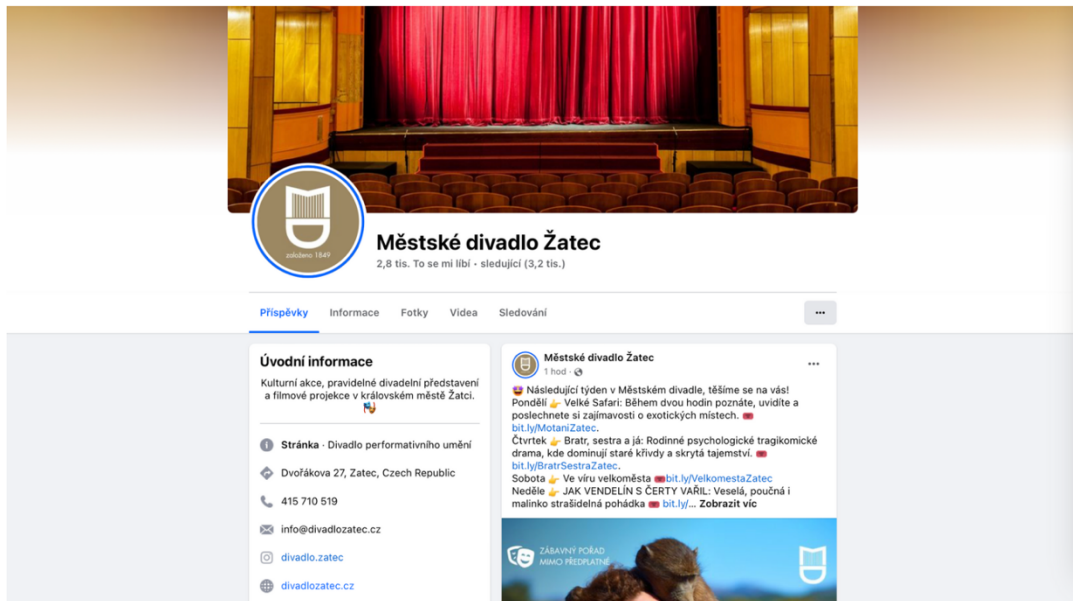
založeno 1849

Městské divadlo Žatec

2,8 tis. To se mi líbí • sledující (3,2 tis.)

Příspěvky Informace Fotky Videa Sledování ...

Úvodní informace

Kulturní akce, pravidelné divadelní představení a filmové projekce v královském městě Žatci. 🎭

Stránka · Divadlo performativního umění

Dvořákova 27, Zatec, Czech Republic

415 710 519

info@divadlozatec.cz

divadlo.zatec

divadlozatec.cz

Městské divadlo Žatec
1 hod ·

😍 Následující týden v Městském divadle, těšíme se na vás!
Pondělí 👉 Velké Safari: Během dvou hodin poznáte, uvidíte a poslechnete si zajímavosti o exotických místech. 🎟 bit.ly/MotaniZatec.
Čtvrtek 👉 Bratr, sestra a já: Rodinné psychologické tragikomické drama, kde dominují staré křivdy a skrytá tajemství. 🎟 bit.ly/BratrSestraZatec.
Sobota 👉 Ve víru velkoměsta 🎟 bit.ly/VelkomestaZatec
Neděle 👉 JAK VENDELÍN S ČERTY VAŘIL: Veselá, poučná i malinko strašidelná pohádka 🎟 bit.ly/... Zobrazit víc

ZÁBAVNÝ POŘAD MIMO PŘEDPLATNÉ